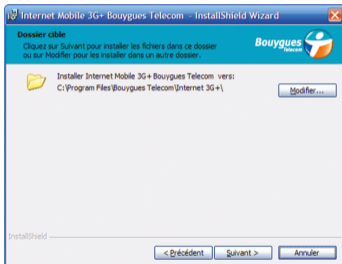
Internet Mobile 3G+ Bouygues Telecom - InstallShield Wizard

Dossier cible

Cliquez sur Suivant pour installer les fichiers dans ce dossier ou sur Modifier pour les installer dans un autre dossier.

Bouygues Telecom

Installer Internet Mobile 3G+ Bouygues Telecom vers:
C:\Program Files\Bouygues Telecom\Internet 3G+\

Modifier...

InstallShield

< Précédent

Suivant >

Annuler